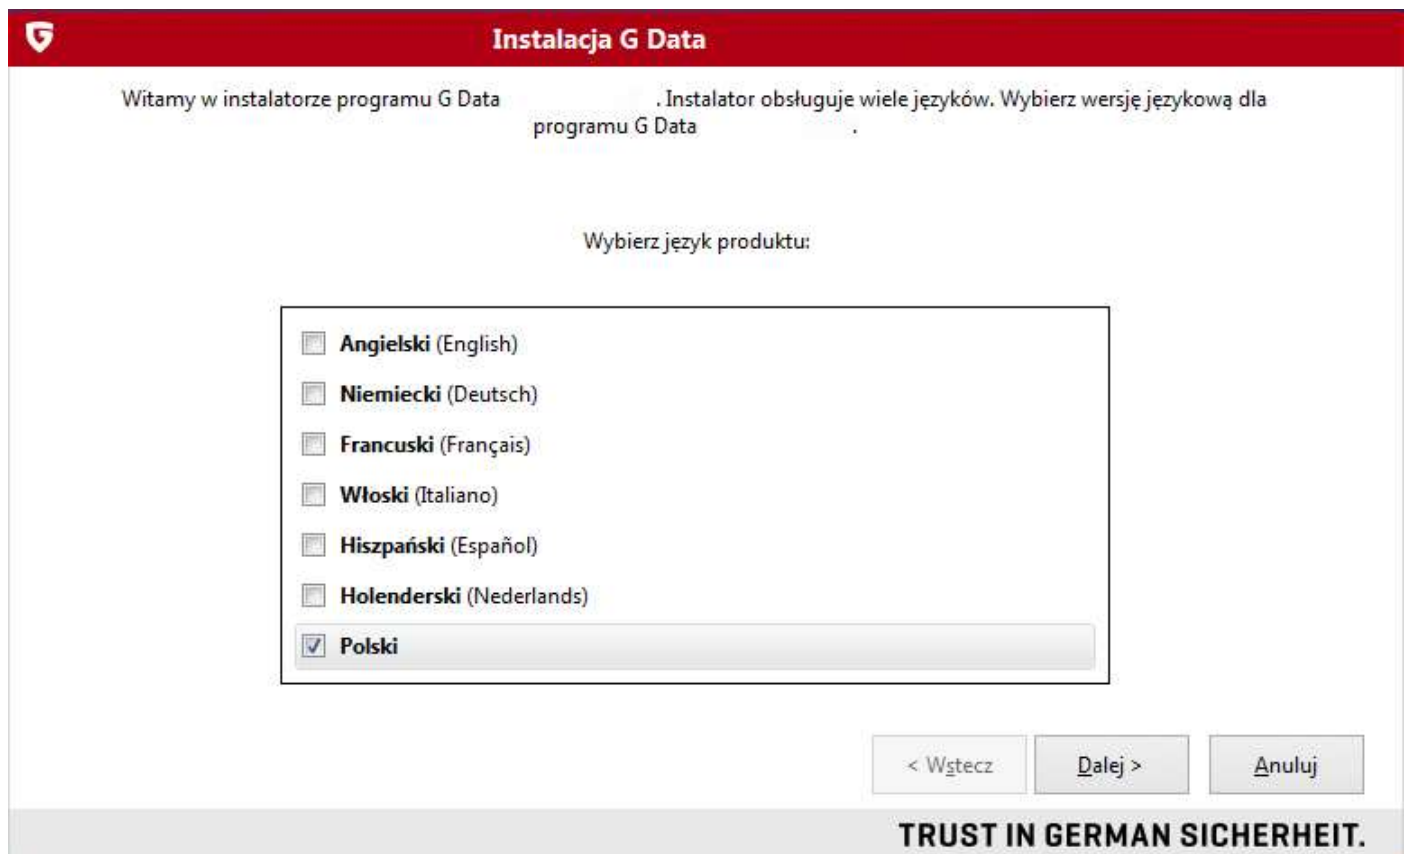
Instalacja G Data

Witamy w instalatorze programu G Data . Instalator obsługuje wiele języków. Wybierz wersję językową dla programu G Data .

Wybierz język produktu:

**Angielski** (English)
**Niemiecki** (Deutsch)
**Francuski** (Français)
**Włoski** (Italiano)
**Hiszpański** (Español)
**Holenderski** (Nederlands)
**Polski**

< Wstecz
Dalej >
Anuluj

TRUST IN GERMAN SICHERHEIT.